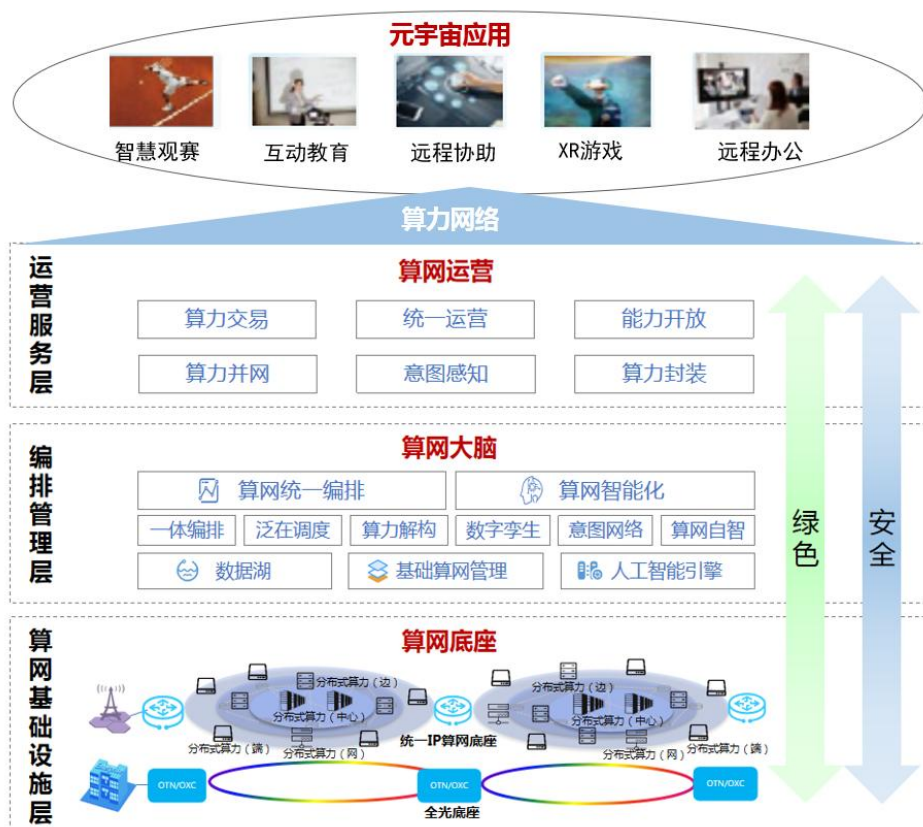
元宇宙应用

智慧观赛 互动教育 远程协助 XR游戏 远程办公

算力网络

运营服务层

算网运营

算力交易 统一运营 能力开放
算力并网 意图感知 算力封装

编排管理层

算网大脑

算网统一编排 算网智能化
一体编排 泛在调度 算力解构 数字孪生 意图网络 算网自智
数据湖 基础算网管理 人工智能引擎

算网基础设施层

算网底座

分布式算力（边） 分布式算力（中心） 分布式算力（端） 分布式算力（网）
统一IP算网底座
分布式算力（边） 分布式算力（中心） 分布式算力（网） 分布式算力（端）

OTN/OXC OTN/OXC OTN/OXC
全光底座

绿色

安全